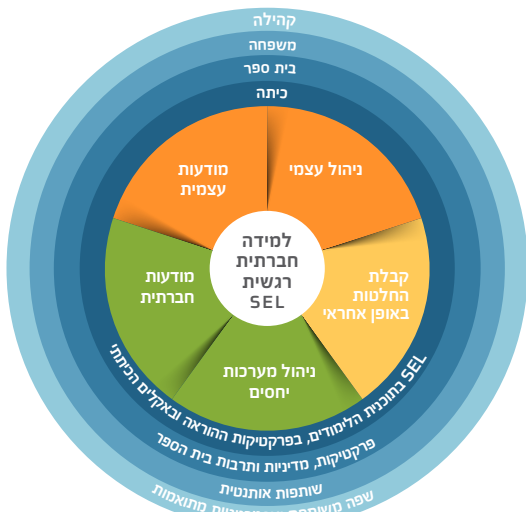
קהילה
משפחה
בית ספר
כיתה

מודעות עצמית
ניהול עצמי
מודעות חברתית
למידה חברתית רגשית SEL
קבלת החלטות באופן אחראי
ניהול מערכות יחסים

SEL בתוכנית הלימודים, בפרקטיקות הוראה ובאקלים הכיתתי
פרקטיקות, מדיניות ותרבות בית הספר
שותפות אותנטית
שפה משותפת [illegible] מתואמות